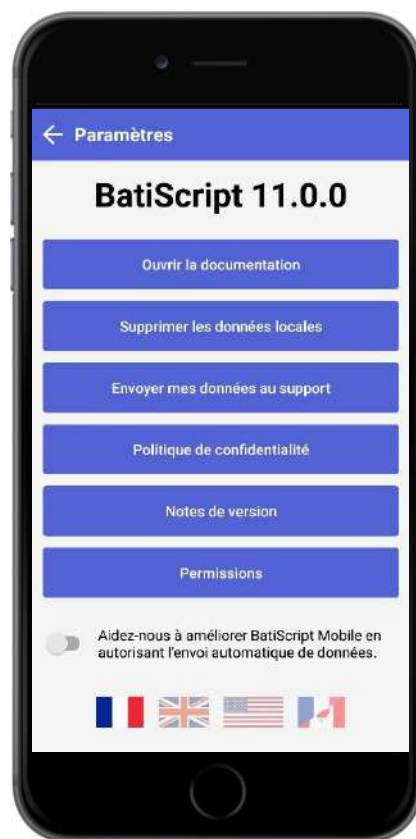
← Paramètres

BatiScript 11.0.0

Ouvrir la documentation

Supprimer les données locales

Envoyer mes données au support

Politique de confidentialité

Notes de version

Permissions

Aidez-nous à améliorer BatiScript Mobile en autorisant l'envoi automatique de données.